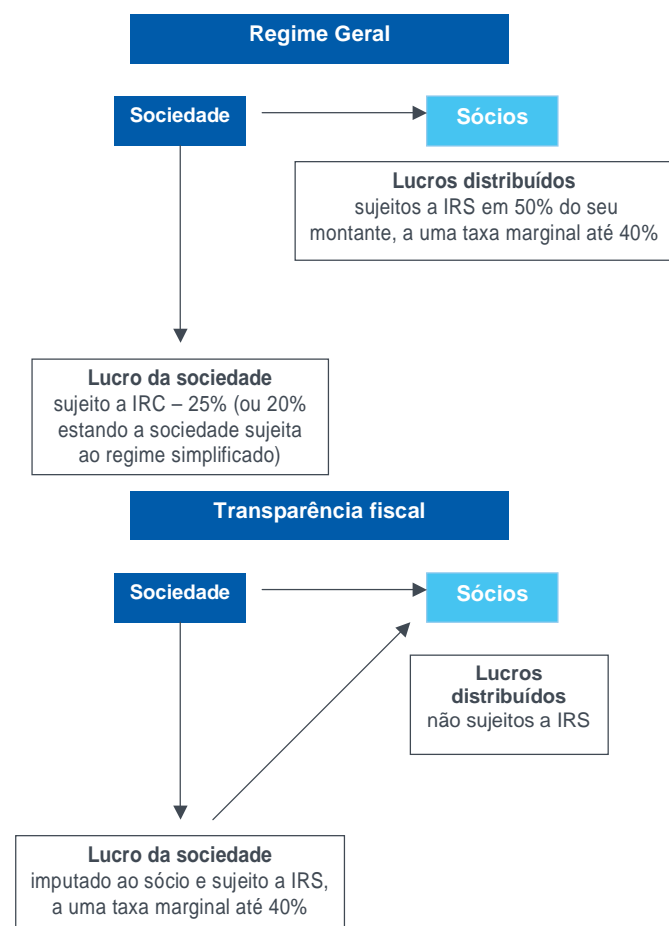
Regime Geral

Sociedade

Sócios

**Lucros distribuídos**
sujeitos a IRS em 50% do seu montante, a uma taxa marginal até 40%

**Lucro da sociedade**
sujeito a IRC – 25% (ou 20% estando a sociedade sujeita ao regime simplificado)

Transparência fiscal

Sociedade

Sócios

**Lucros distribuídos**
não sujeitos a IRS

**Lucro da sociedade**
imputado ao sócio e sujeito a IRS, a uma taxa marginal até 40%